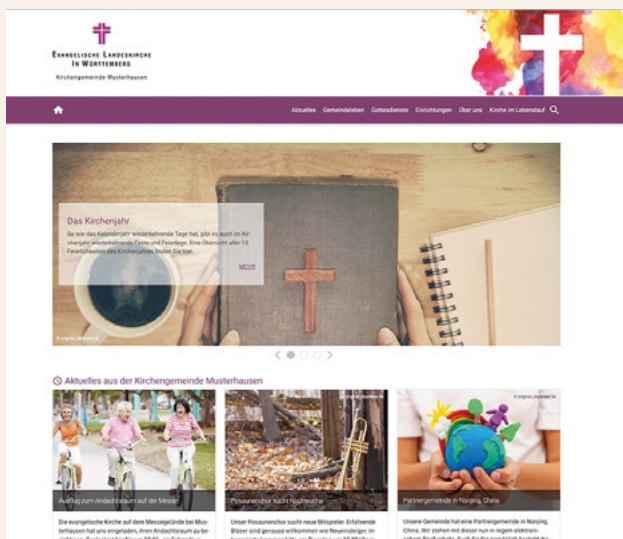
Evangelische Landeskirche
in Württemberg
Kirchengemeinde Musterhausen

Aktuelles Gemeindeleben Gottesdienste Einrichtungen Über uns Kirche im Lebenslauf

Das Kirchenjahr
So wie das Kalenderjahr wiederkehrende Tage hat, gibt es auch im Kirchenjahr wiederkehrende Feste und Feiertage. Eine Übersicht aller 13 Feierzeitkreise des Kirchenjahres finden Sie hier.
MEHR

© original_studiodat.de

Aktuelles aus der Kirchengemeinde Musterhausen

Ausflug zum Andachtsraum auf der Messe
Die evangelische Kirche auf dem Messegelände bei Musterhausen hat ein eingeladen, ihren Andachtsraum zu besichtigen. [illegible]

© original_studiodat.de
Posaunenchor sucht Nachwuchs
Unser Posaunenchor sucht neue Mitspieler. Erfahrene Bläser sind genauso willkommen wie Neueinsteiger. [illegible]

© original_studiodat.de
Partnergemeinde in Nanjing, China
Unsere Gemeinde hat eine Partnergemeinde in Nanjing, China. Wir stehen mit dieser nun in regem elektronischem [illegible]